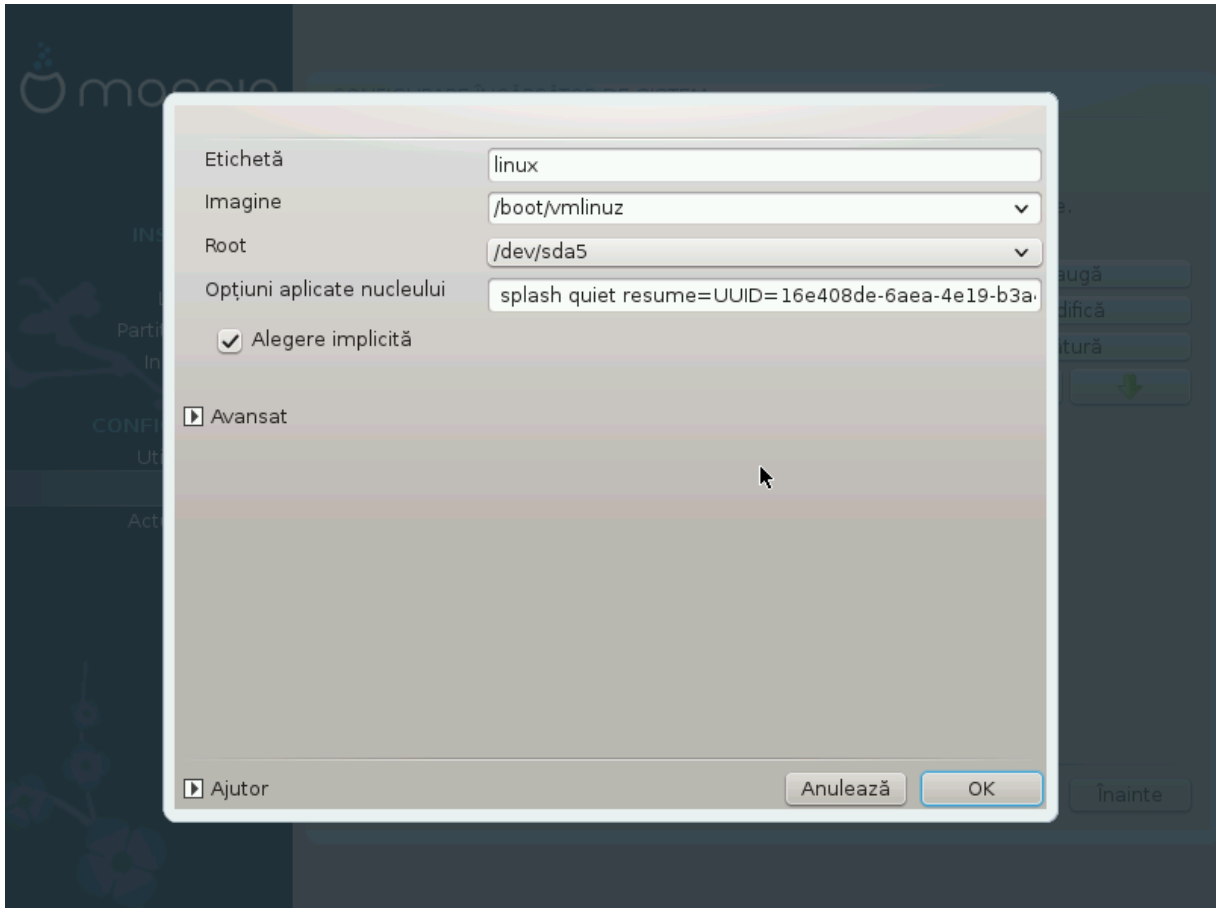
Etichetă linux

Imagine /boot/vmlinuz

Root /dev/sda5

Opțiuni aplicate nucleului splash quiet resume=UUID=16e408de-6aea-4e19-b3a

Alegere implicită

Avansat

Ajutor

Anulează OK

augă

difică

tură

Înainte